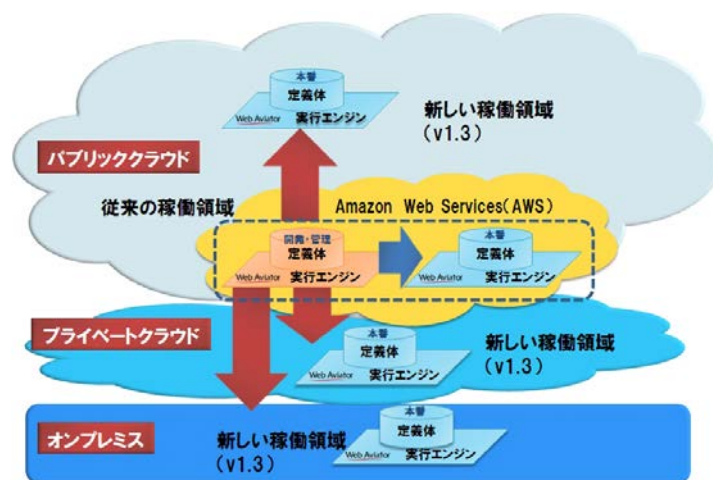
本番
定義体
Web Aviator 実行エンジン

新しい稼働領域
（v1.3）

パブリッククラウド

従来の稼働領域

Amazon Web Services(AWS)

開発・管理
定義体
Web Aviator 実行エンジン

本番
定義体
Web Aviator 実行エンジン

プライベートクラウド

本番
定義体
Web Aviator 実行エンジン

新しい稼働領域
（v1.3）

オンプレミス

新しい稼働領域
（v1.3）

本番
定義体
Web Aviator 実行エンジン